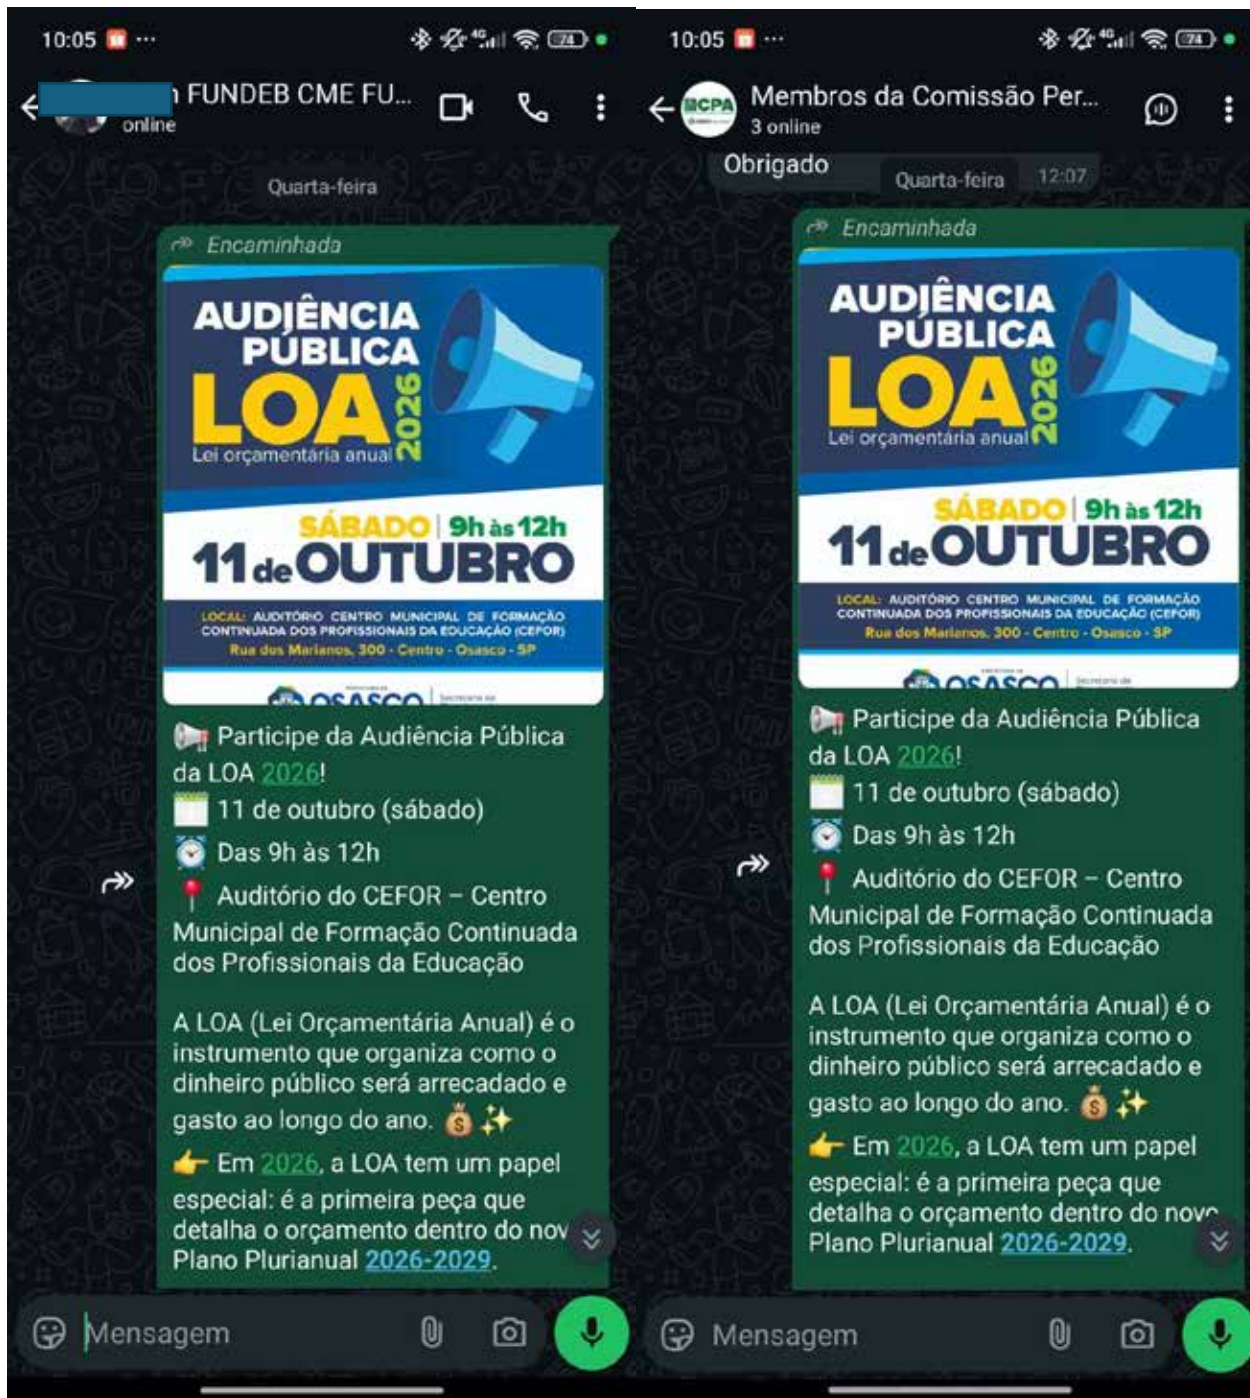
10:05

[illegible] FUNDEB CME FU...
online

Quarta-feira

Encaminhada

AUDIÊNCIA PÚBLICA
LOA 2026
Lei orçamentária anual

SÁBADO | 9h às 12h
11 de OUTUBRO

LOCAL: AUDITÓRIO CENTRO MUNICIPAL DE FORMAÇÃO CONTINUADA DOS PROFISSIONAIS DA EDUCAÇÃO (CEFOR)
Rua dos Marianos, 300 - Centro - Osasco - SP

OSASCO

📢 Participe da Audiência Pública da LOA 2026!
🗓️ 11 de outubro (sábado)
⏰ Das 9h às 12h
📍 Auditório do CEFOR – Centro Municipal de Formação Continuada dos Profissionais da Educação

A LOA (Lei Orçamentária Anual) é o instrumento que organiza como o dinheiro público será arrecadado e gasto ao longo do ano. 💰✨
👉 Em 2026, a LOA tem um papel especial: é a primeira peça que detalha o orçamento dentro do nov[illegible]
Plano Plurianual 2026-2029.

Mensagem

10:05

CPA
Membros da Comissão Per...
3 online

Obrigado
Quarta-feira 12:07

Encaminhada

AUDIÊNCIA PÚBLICA
LOA 2026
Lei orçamentária anual

SÁBADO | 9h às 12h
11 de OUTUBRO

LOCAL: AUDITÓRIO CENTRO MUNICIPAL DE FORMAÇÃO CONTINUADA DOS PROFISSIONAIS DA EDUCAÇÃO (CEFOR)
Rua dos Marianos, 300 - Centro - Osasco - SP

OSASCO

📢 Participe da Audiência Pública da LOA 2026!
🗓️ 11 de outubro (sábado)
⏰ Das 9h às 12h
📍 Auditório do CEFOR – Centro Municipal de Formação Continuada dos Profissionais da Educação

A LOA (Lei Orçamentária Anual) é o instrumento que organiza como o dinheiro público será arrecadado e gasto ao longo do ano. 💰✨
👉 Em 2026, a LOA tem um papel especial: é a primeira peça que detalha o orçamento dentro do nov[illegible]
Plano Plurianual 2026-2029.

Mensagem